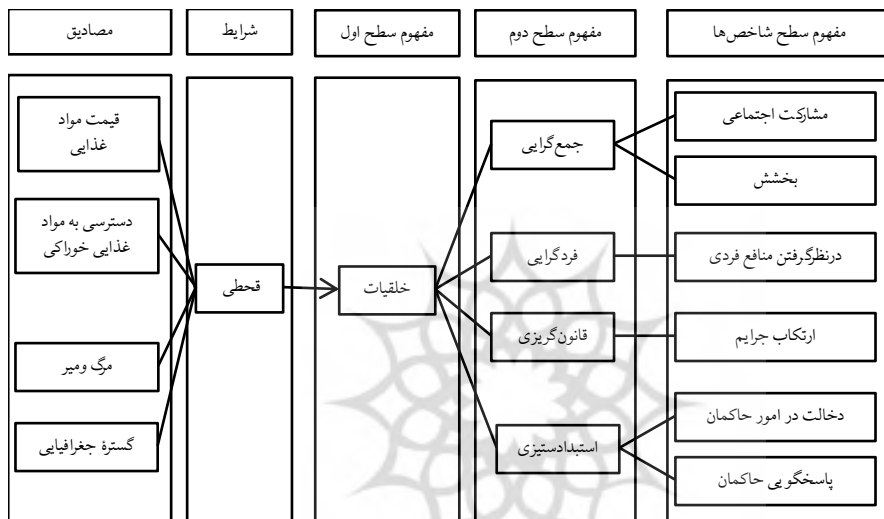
مصادیق

شرایط

مفهوم سطح اول

مفهوم سطح دوم

مفهوم سطح شاخص‌ها

قیمت مواد غذایی

دسترسی به مواد غذایی خوراکی

مرگ و میر

گسترهٔ جغرافیایی

قحطی

خلقیات

جمع‌گرایی

فردگرایی

قانون‌گریزی

استبدادستیزی

مشارکت اجتماعی

بخشش

درنظرگرفتن منافع فردی

ارتکاب جرایم

دخالت در امور حاکمان

پاسخگویی حاکمان